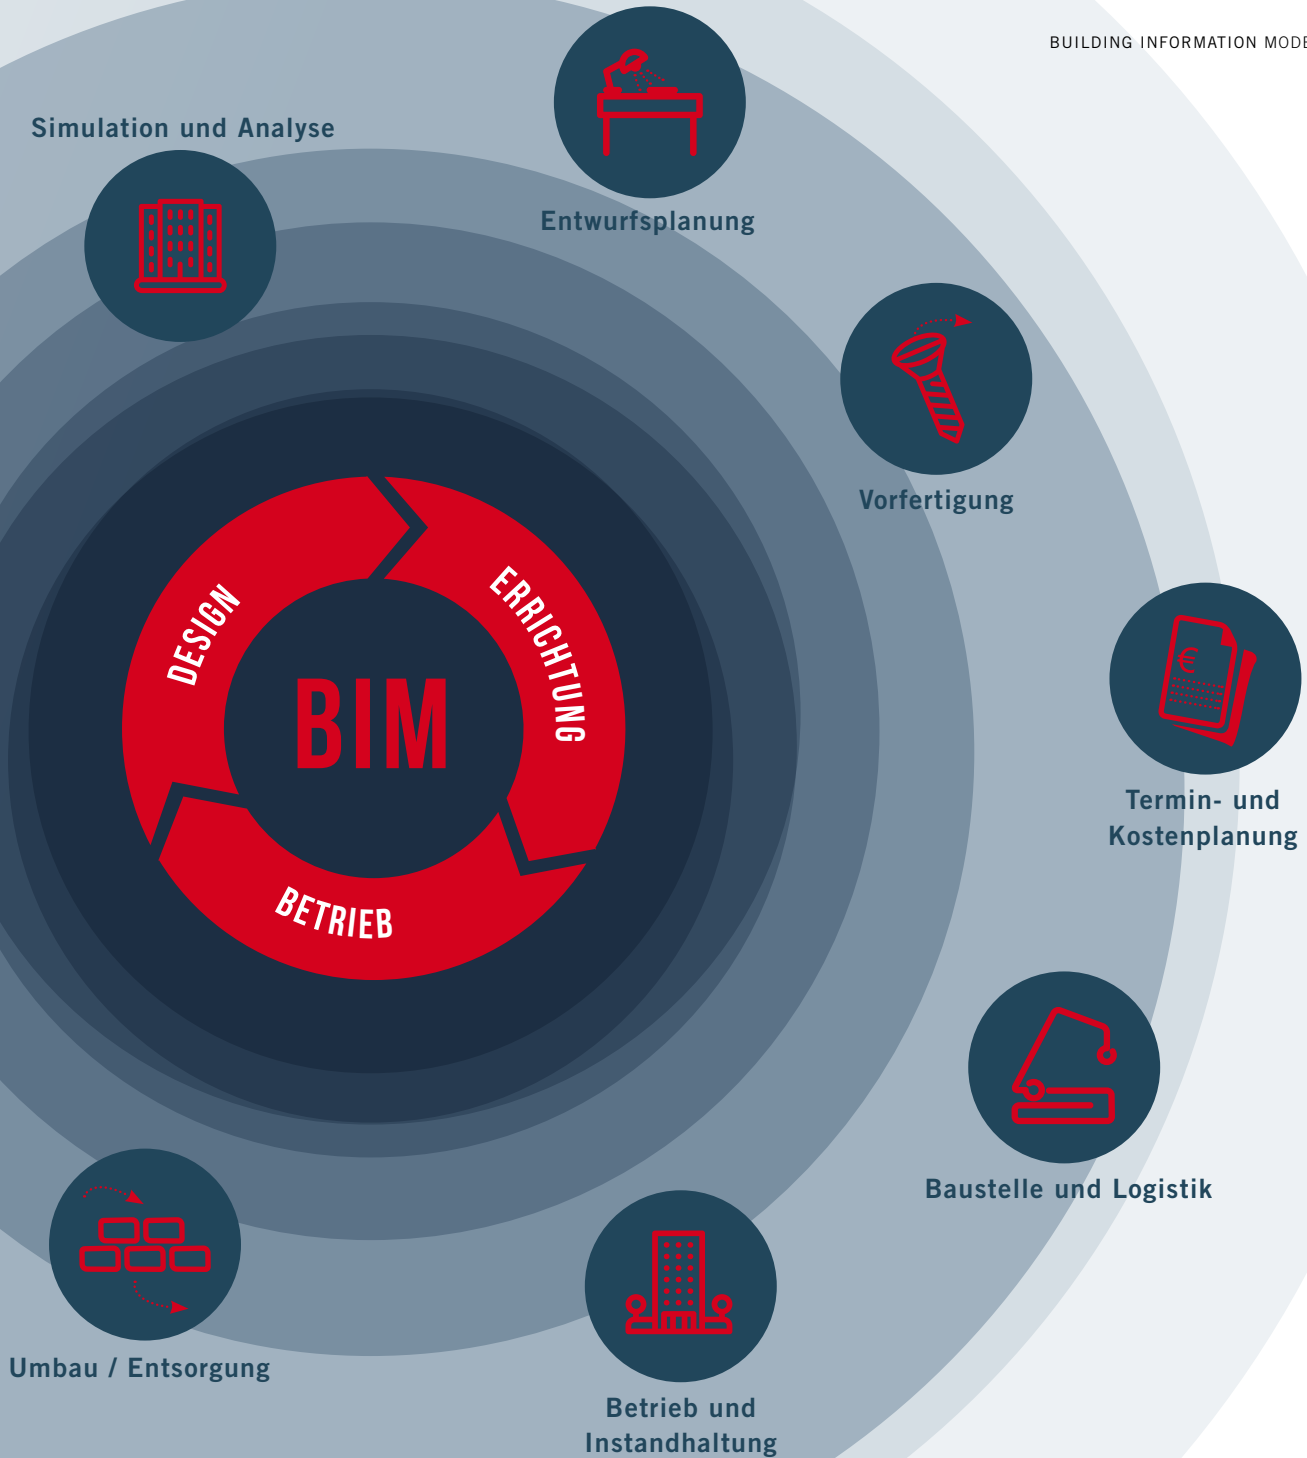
BUILDING INFORMATION MODE

Simulation und Analyse

Entwurfsplanung

Vorfertigung

DESIGN

ERRICHTUNG

BIM

BETRIEB

Termin- und Kostenplanung

Baustelle und Logistik

Umbau / Entsorgung

Betrieb und Instandhaltung